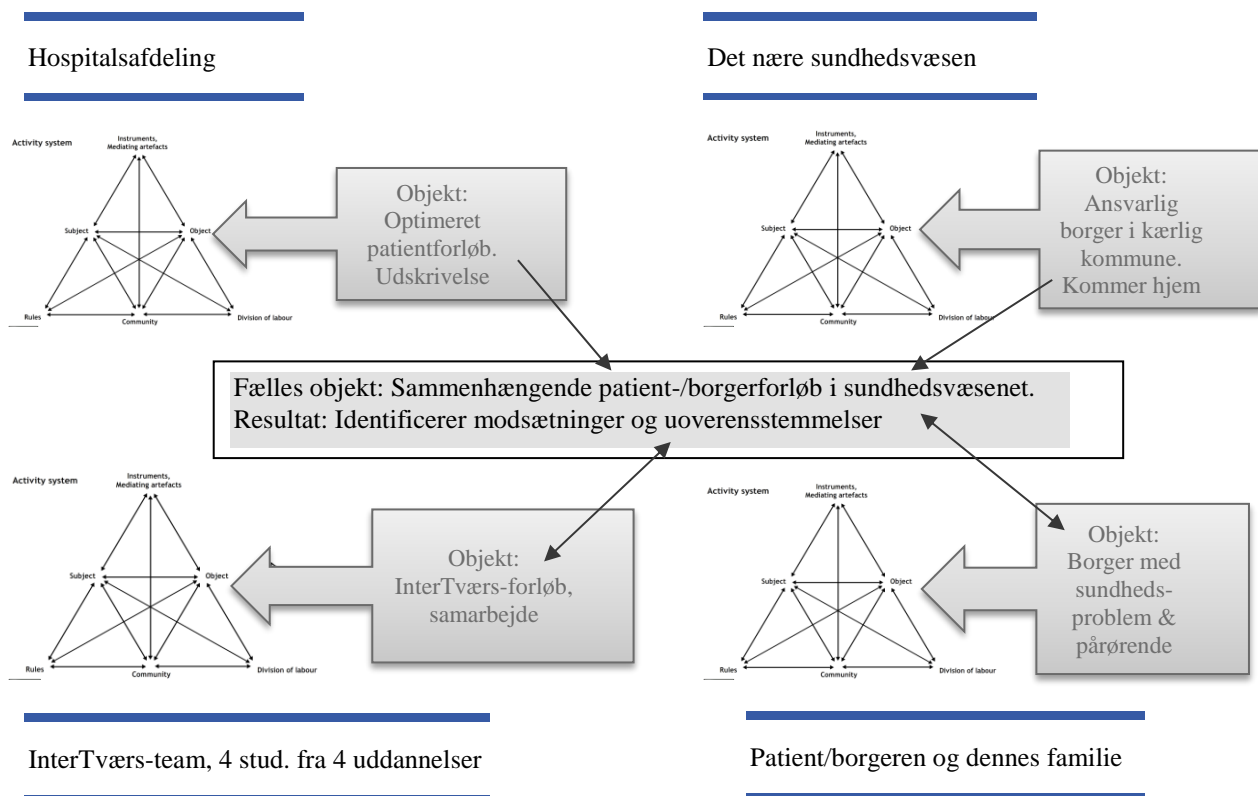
Hospitalsafdeling

Det nære sundhedsvæsen

Activity system

Instruments, Mediating artefacts

Subject

Object

Rules

Community

Division of labour

Objekt: Optimeret patientforløb. Udskrivelse

Activity system

Instruments, Mediating artefacts

Subject

Object

Rules

Community

Division of labour

Objekt: Ansvarlig borger i kærlig kommune. Kommer hjem

Fælles objekt: Sammenhængende patient-/borgerforløb i sundhedsvæsenet.
Resultat: Identificerer modsætninger og uoverensstemmelser

Activity system

Instruments, Mediating artefacts

Subject

Object

Rules

Community

Division of labour

Objekt: InterTværs-forløb, samarbejde

Activity system

Instruments, Mediating artefacts

Subject

Object

Rules

Community

Division of labour

Objekt: Borger med sundhedsproblem & pårørende

InterTværs-team, 4 stud. fra 4 uddannelser

Patient/borgeren og dennes familie